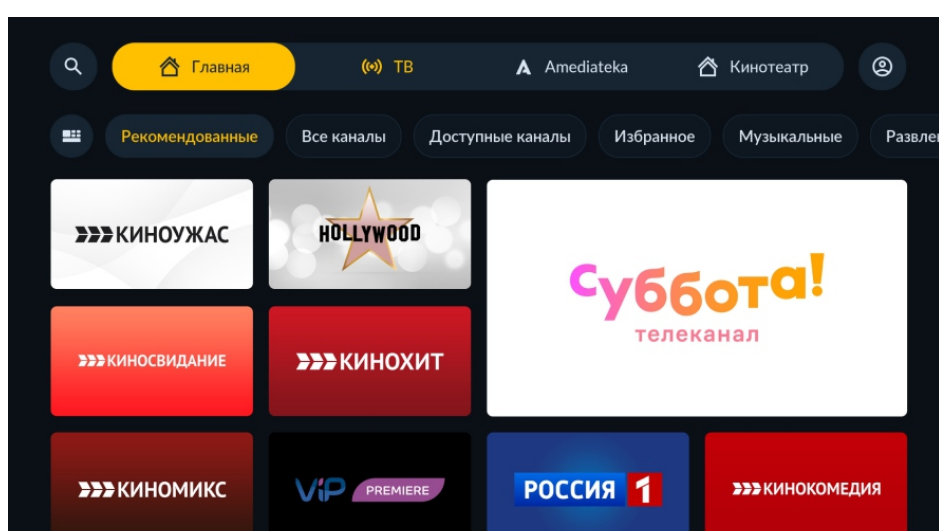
Главная
ТВ
Amediateka
Кинотеатр

Рекомендованные
Все каналы
Доступные каналы
Избранное
Музыкальные
Развле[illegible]

КИНОУЖАС
HOLLYWOOD
Суббота!
телеканал
КИНОСВИДАНИЕ
КИНОХИТ
КИНОМИКС
ViP PREMIERE
РОССИЯ 1
КИНОКОМЕДИЯ